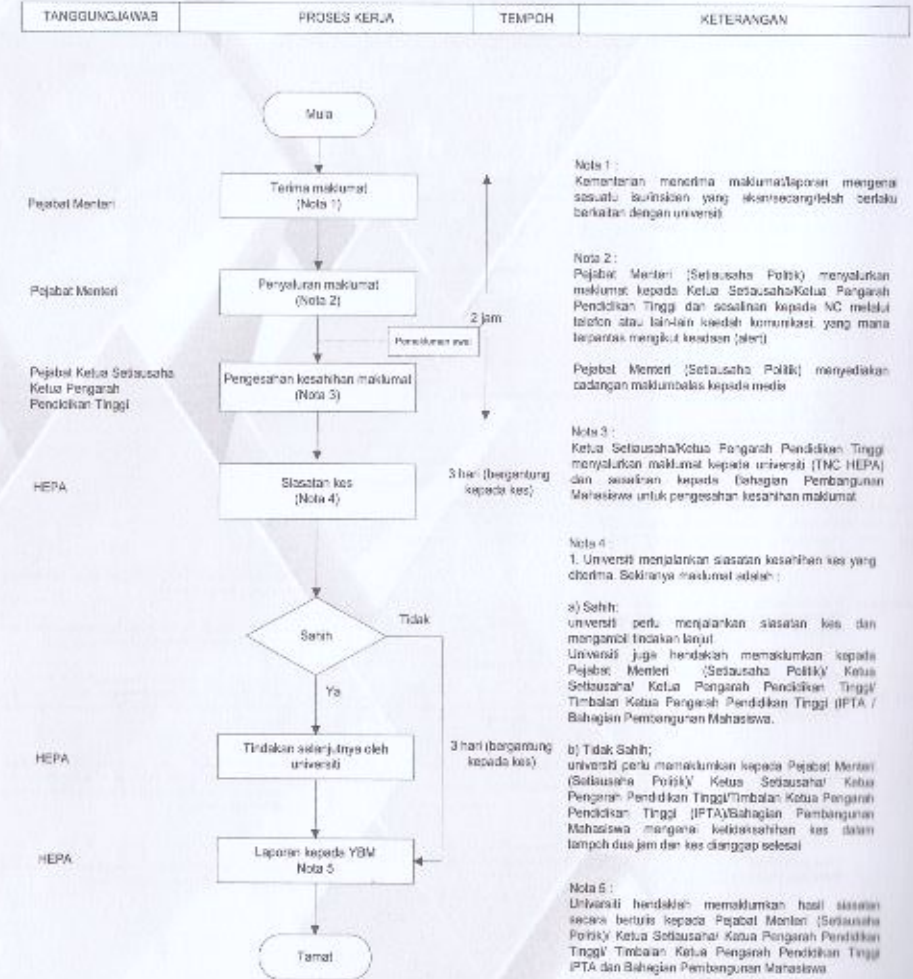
| TANGGUNGJAWAB | PROSES KERJA | TEMPOH | KETERANGAN |
|---|---|---|---|

Mula

Pejabat Menteri

Terima makumat (Nota 1)

Pejabat Menteri

Penyaluran makumat (Nota 2)

Pemakluman awal

2 jam

Pejabat Ketua Setiausaha Ketua Pengarah Pendidikan Tinggi

Pengesahan kesahihan maklumat (Nota 3)

HEPA

Siasatan kes (Nota 4)

3 hari (bergantung kepada kes)

Sahih

Tidak

Ya

HEPA

Tindakan selanjutnya oleh universiti

3 hari (bergantung kepada kes)

HEPA

Laporan kepada YBM Nota 5

Tamat

Nota 1 :
Kementerian menerima maklumat/laporan mengenai sesuatu isu/insiden yang akan/sedang/telah berlaku berkaitan dengan universiti

Nota 2 :
Pejabat Menteri (Setiausaha Politik) menyalurkan maklumat kepada Ketua Setiausaha/Ketua Pengarah Pendidikan Tinggi dan salinan kepada NC melalui telefon atau lain-lain kaedah komunikasi yang mana berpatutan mengikut keadaan (alert)

Pejabat Menteri (Setiausaha Politik) menyediakan cadangan maklumbalas kepada media

Nota 3 :
Ketua Setiausaha/Ketua Pengarah Pendidikan Tinggi menyalurkan maklumat kepada universiti (TNC HEPA) dan salinan kepada Bahagian Pembangunan Mahasiswa untuk pengesahan kesahihan maklumat

Nota 4 :
1. Universiti menjalankan siasatan kesahihan kes yang diterima. Sekiranya maklumat adalah :

a) Sahih:
universiti perlu menjalankan siasatan kes dan mengambil tindakan lanjut
Universiti juga hendaklah memaklumkan kepada Pejabat Menteri (Setiausaha Politik)/ Ketua Setiausaha/ Ketua Pengarah Pendidikan Tinggi/ Timbalan Ketua Pengarah Pendidikan Tinggi (IPTA / Bahagian Pembangunan Mahasiswa.

b) Tidak Sahih;
universiti perlu memaklumkan kepada Pejabat Menteri (Setiausaha Politik)/ Ketua Setiausaha/ Ketua Pengarah Pendidikan Tinggi/Timbalan Ketua Pengarah Pendidikan Tinggi (IPTA)/Bahagian Pembangunan Mahasiswa mengenai ketidaksahihan kes dalam tempoh dua jam dan kes dianggap selesai

Nota 5 :
Universiti hendaklah memaklumkan hasil siasatan secara bertulis kepada Pejabat Menteri (Setiausaha Politik)/ Ketua Setiausaha/ Ketua Pengarah Pendidikan Tinggi/ Timbalan Ketua Pengarah Pendidikan Tinggi IPTA dan Bahagian Pembangunan Mahasiswa